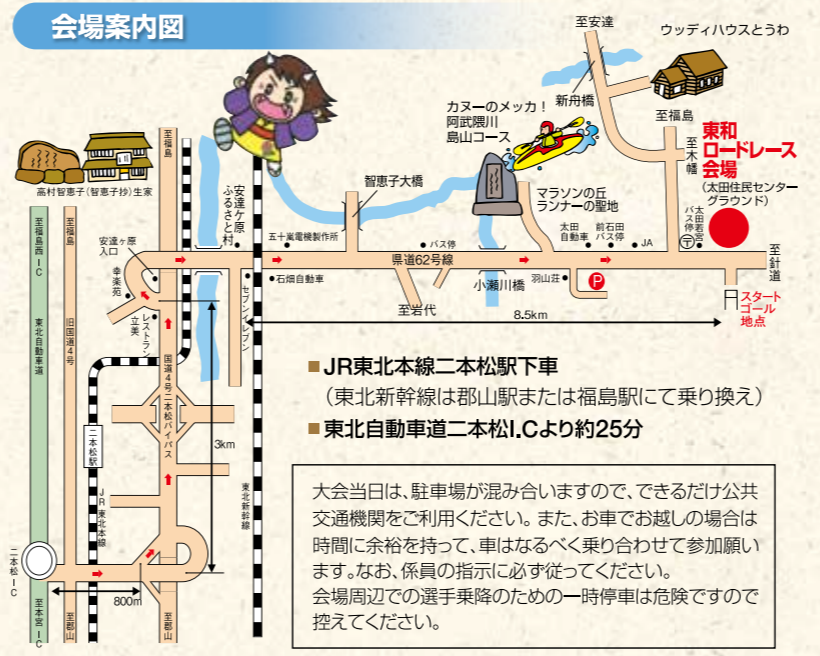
会場案内図

至安達

ウッディハウスとうわ

新舟橋

カヌーのメッカ！
阿武隈川
島山コース

至福島

東和
ロードレース
会場
（太田住民センター
グラウンド）

至木幡

高村智恵子（智恵子抄）生家

至福島

安達ヶ原
ふるさと村

智恵子大橋

マラソンの丘
ランナーの聖地

至福島西IC

至福島

安達ヶ原入口

五十嵐電機製作所

バス停

太田自動車

前石田バス停

JA

バス停 太田若宮

至針道

幸楽苑

石畑自動車

県道62号線

小瀬川橋

羽山荘

スタート
ゴール
地点

東北自動車道

旧国道4号

立美

レストラン

セブンイレブン

至岩代

8.5km

国道4号二本松バイパス

■ JR東北本線二本松駅下車
（東北新幹線は郡山駅または福島駅にて乗り換え）
■ 東北自動車道二本松I.Cより約25分

二本松駅

3km

JR東北本線

東北新幹線

二本松IC

大会当日は、駐車場が混み合いますので、できるだけ公共交通機関をご利用ください。また、お車でお越しの場合は時間に余裕を持って、車はなるべく乗り合わせて参加願います。なお、係員の指示に必ず従ってください。
会場周辺での選手乗降のための一時停車は危険ですので控えてください。

800m

至本宮IC

至郡山

至郡山